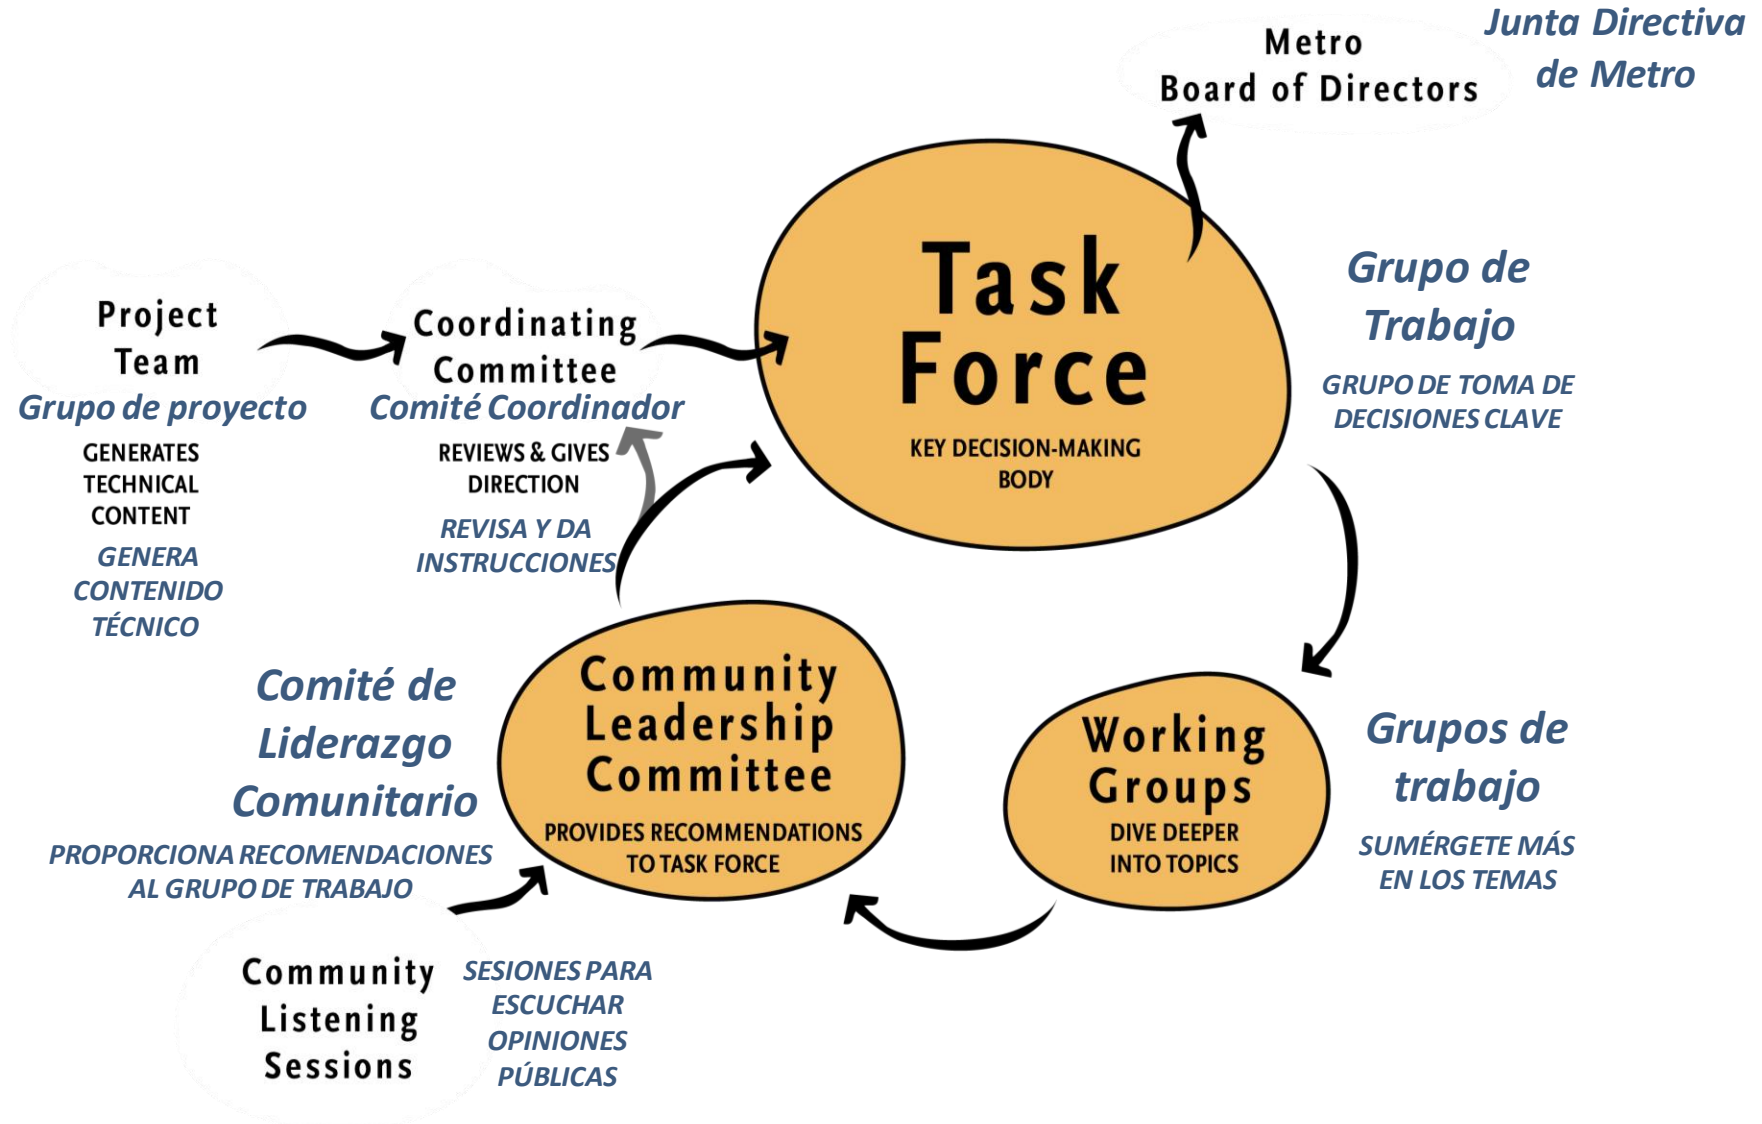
Metro
Board of Directors

Junta Directiva de Metro

Task Force
KEY DECISION-MAKING BODY

Grupo de Trabajo
GRUPO DE TOMA DE DECISIONES CLAVE

Project Team
Grupo de proyecto
GENERATES TECHNICAL CONTENT
GENERA CONTENIDO TÉCNICO

Coordinating Committee
Comité Coordinador
REVIEWS & GIVES DIRECTION
REVISA Y DA INSTRUCCIONES

Comité de Liderazgo Comunitario
PROPORCIONA RECOMENDACIONES AL GRUPO DE TRABAJO

Community Leadership Committee
PROVIDES RECOMMENDATIONS TO TASK FORCE

Working Groups
DIVE DEEPER INTO TOPICS

Grupos de trabajo
SUMÉRGETE MÁS EN LOS TEMAS

Community Listening Sessions
SESIONES PARA ESCUCHAR OPINIONES PÚBLICAS